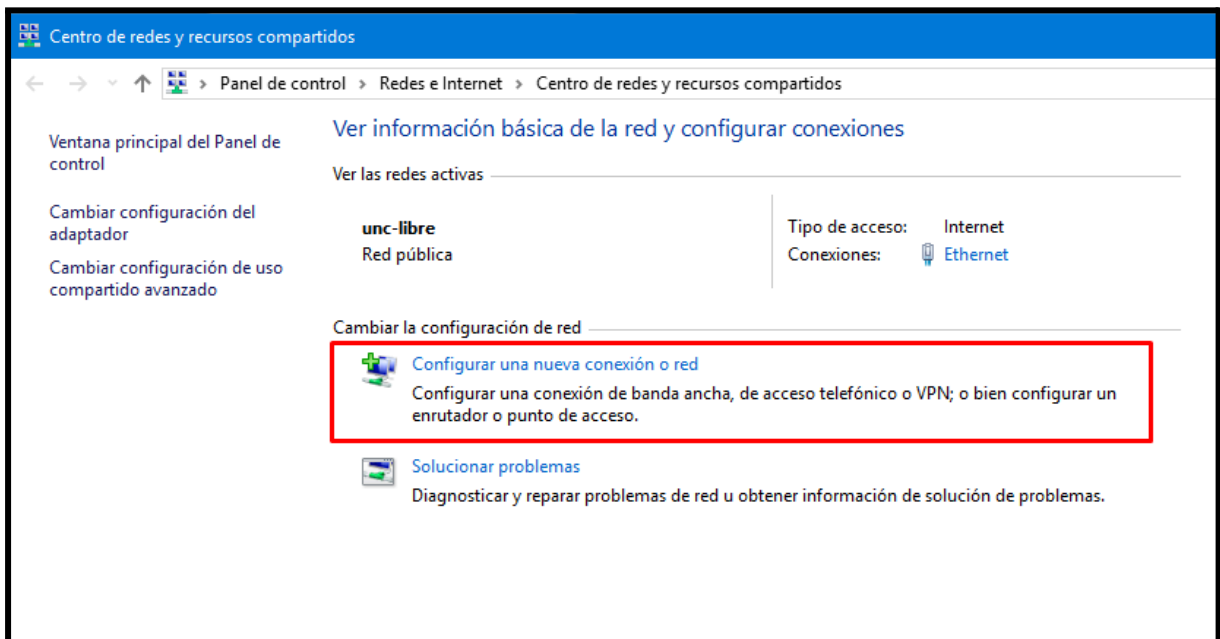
Centro de redes y recursos compartidos

Panel de control > Redes e Internet > Centro de redes y recursos compartidos

Ventana principal del Panel de control

Cambiar configuración del adaptador

Cambiar configuración de uso compartido avanzado

Ver información básica de la red y configurar conexiones

Ver las redes activas

unc-libre
Red pública

Tipo de acceso: Internet
Conexiones: Ethernet

Cambiar la configuración de red

Configurar una nueva conexión o red
Configurar una conexión de banda ancha, de acceso telefónico o VPN; o bien configurar un enrutador o punto de acceso.

Solucionar problemas
Diagnosticar y reparar problemas de red u obtener información de solución de problemas.